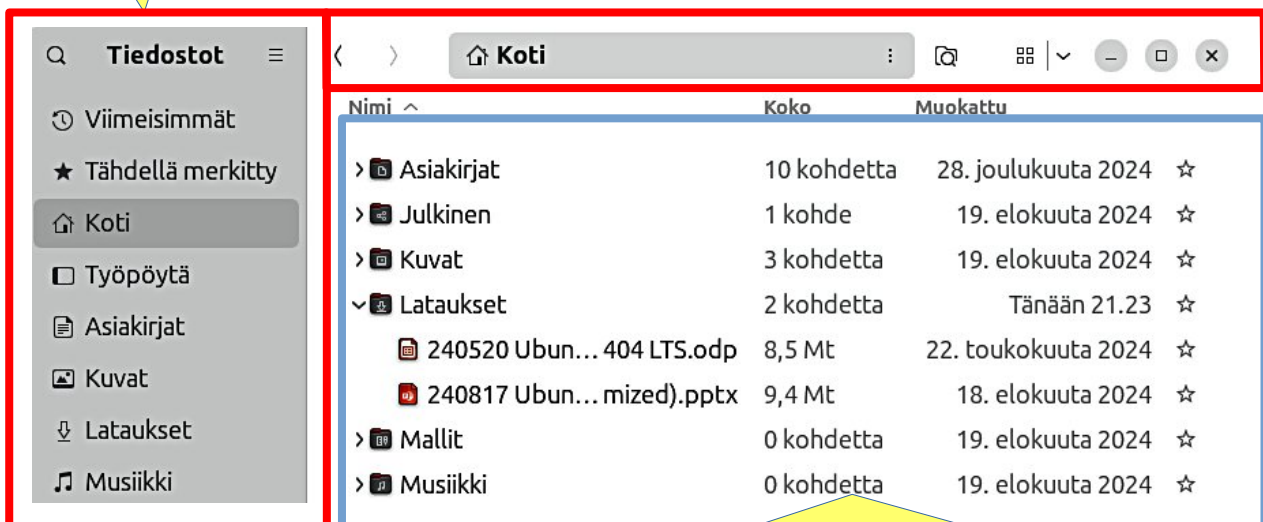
Tiedostot

Viimeisimmät

Tähdellä merkitty

Koti

Työpöytä

Asiakirjat

Kuvat

Lataukset

Musiikki

Koti

| Nimi | Koko | Muokattu |
|---|---|---|
| Asiakirjat | 10 kohdetta | 28. joulukuuta 2024 |
| Julkinen | 1 kohde | 19. elokuuta 2024 |
| Kuvat | 3 kohdetta | 19. elokuuta 2024 |
| Lataukset | 2 kohdetta | Tänään 21.23 |
| 240520 Ubun… 404 LTS.odp | 8,5 Mt | 22. toukokuuta 2024 |
| 240817 Ubun… mized).pptx | 9,4 Mt | 18. elokuuta 2024 |
| Mallit | 0 kohdetta | 19. elokuuta 2024 |
| Musiikki | 0 kohdetta | 19. elokuuta 2024 |